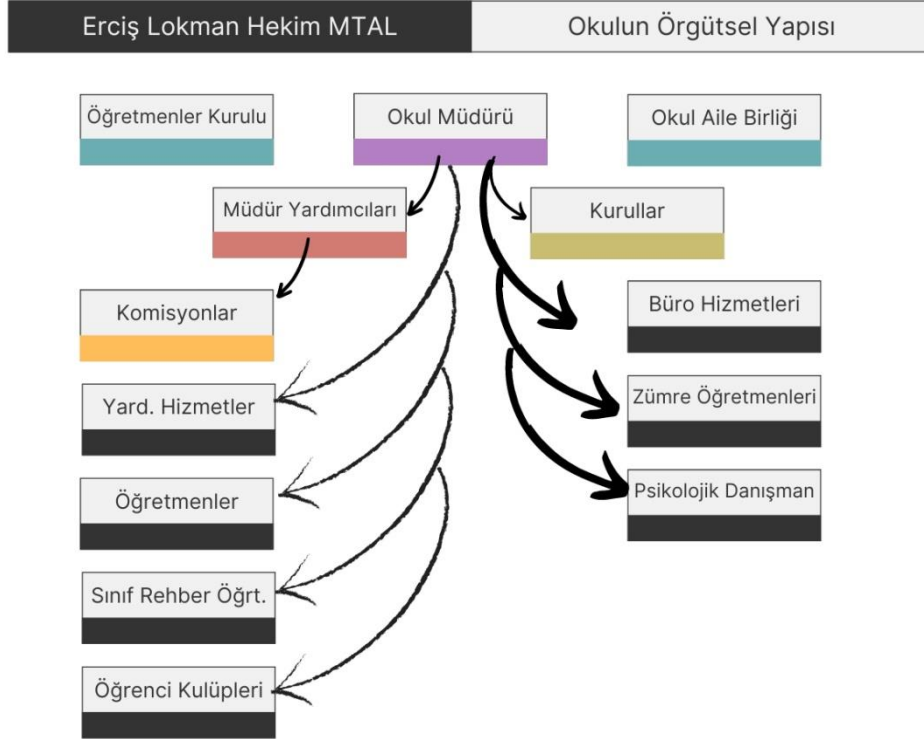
Erciş Lokman Hekim MTAL

Okulun Örgütsel Yapısı

Öğretmenler Kurulu

Okul Müdürü

Okul Aile Birliği

Müdür Yardımcıları

Kurullar

Komisyonlar

Büro Hizmetleri

Yard. Hizmetler

Zümre Öğretmenleri

Öğretmenler

Psikolojik Danışman

Sınıf Rehber Öğrt.

Öğrenci Kulüpleri